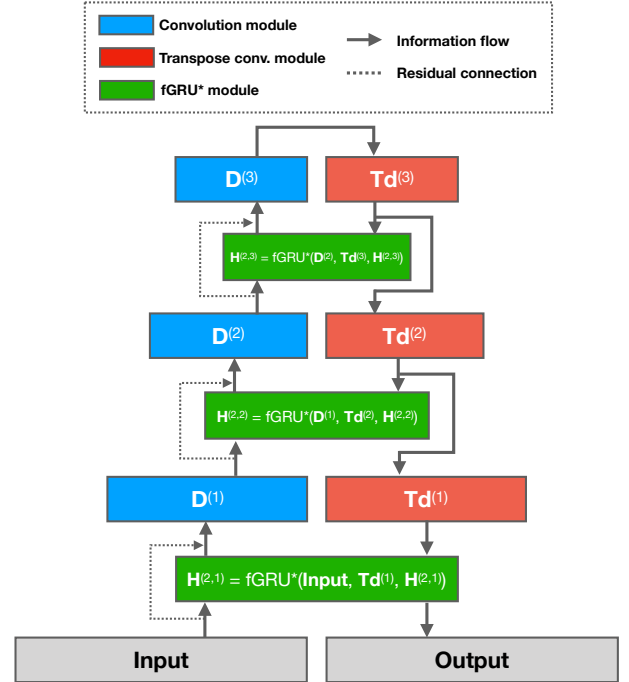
Convolution module
Transpose conv. module
fGRU* module
Information flow
Residual connection

$\mathbf{D}^{(3)}$
$\mathbf{Td}^{(3)}$

$\mathbf{H}^{(2,3)} = \text{fGRU}^*(\mathbf{D}^{(2)}, \mathbf{Td}^{(3)}, \mathbf{H}^{(2,3)})$

$\mathbf{D}^{(2)}$
$\mathbf{Td}^{(2)}$

$\mathbf{H}^{(2,2)} = \text{fGRU}^*(\mathbf{D}^{(1)}, \mathbf{Td}^{(2)}, \mathbf{H}^{(2,2)})$

$\mathbf{D}^{(1)}$
$\mathbf{Td}^{(1)}$

$\mathbf{H}^{(2,1)} = \text{fGRU}^*(\mathbf{Input}, \mathbf{Td}^{(1)}, \mathbf{H}^{(2,1)})$

Input
Output